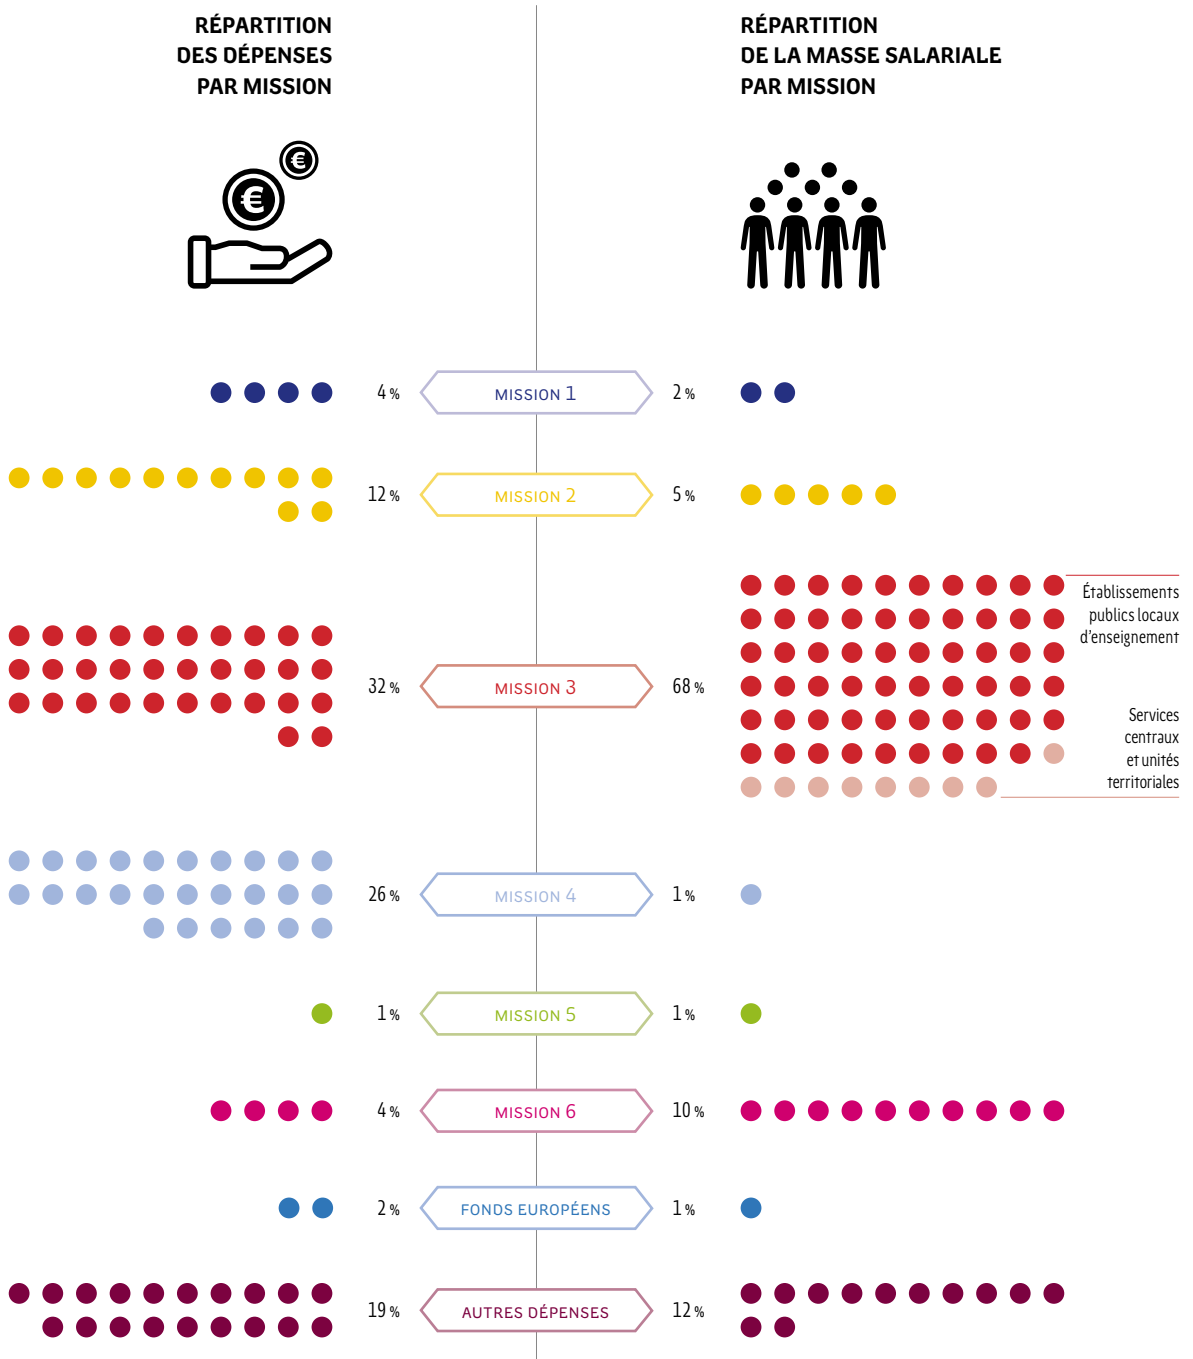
RÉPARTITION DES DÉPENSES PAR MISSION

RÉPARTITION DE LA MASSE SALARIALE PAR MISSION

4 % MISSION 1 2 %

12 % MISSION 2 5 %

32 % MISSION 3 68 %

Établissements publics locaux d'enseignement

Services centraux et unités territoriales

26 % MISSION 4 1 %

1 % MISSION 5 1 %

4 % MISSION 6 10 %

2 % FONDS EUROPÉENS 1 %

19 % AUTRES DÉPENSES 12 %